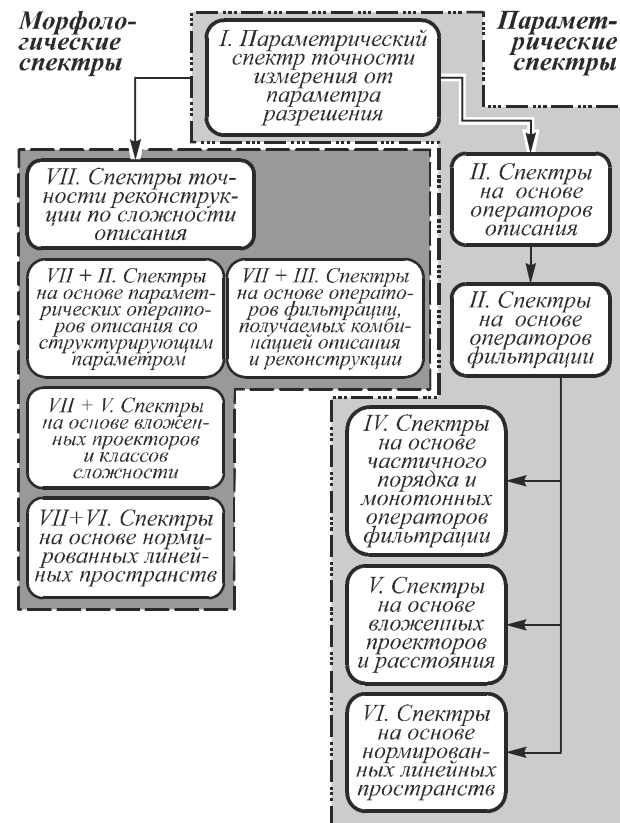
Морфологические спектры

Параметрические спектры

I. Параметрический спектр точности измерения от параметра разрешения

VII. Спектры точности реконструкции по сложности описания

VII + II. Спектры на основе параметрических операторов описания со структурирующим параметром

VII + III. Спектры на основе операторов фильтрации, получаемых комбинацией описания и реконструкции

VII + V. Спектры на основе вложенных проекторов и классов сложности

VII+VI. Спектры на основе нормированных линейных пространств

II. Спектры на основе операторов описания

II. Спектры на основе операторов фильтрации

IV. Спектры на основе частичного порядка и монотонных операторов фильтрации

V. Спектры на основе вложенных проекторов и расстояния

VI. Спектры на основе нормированных линейных пространств